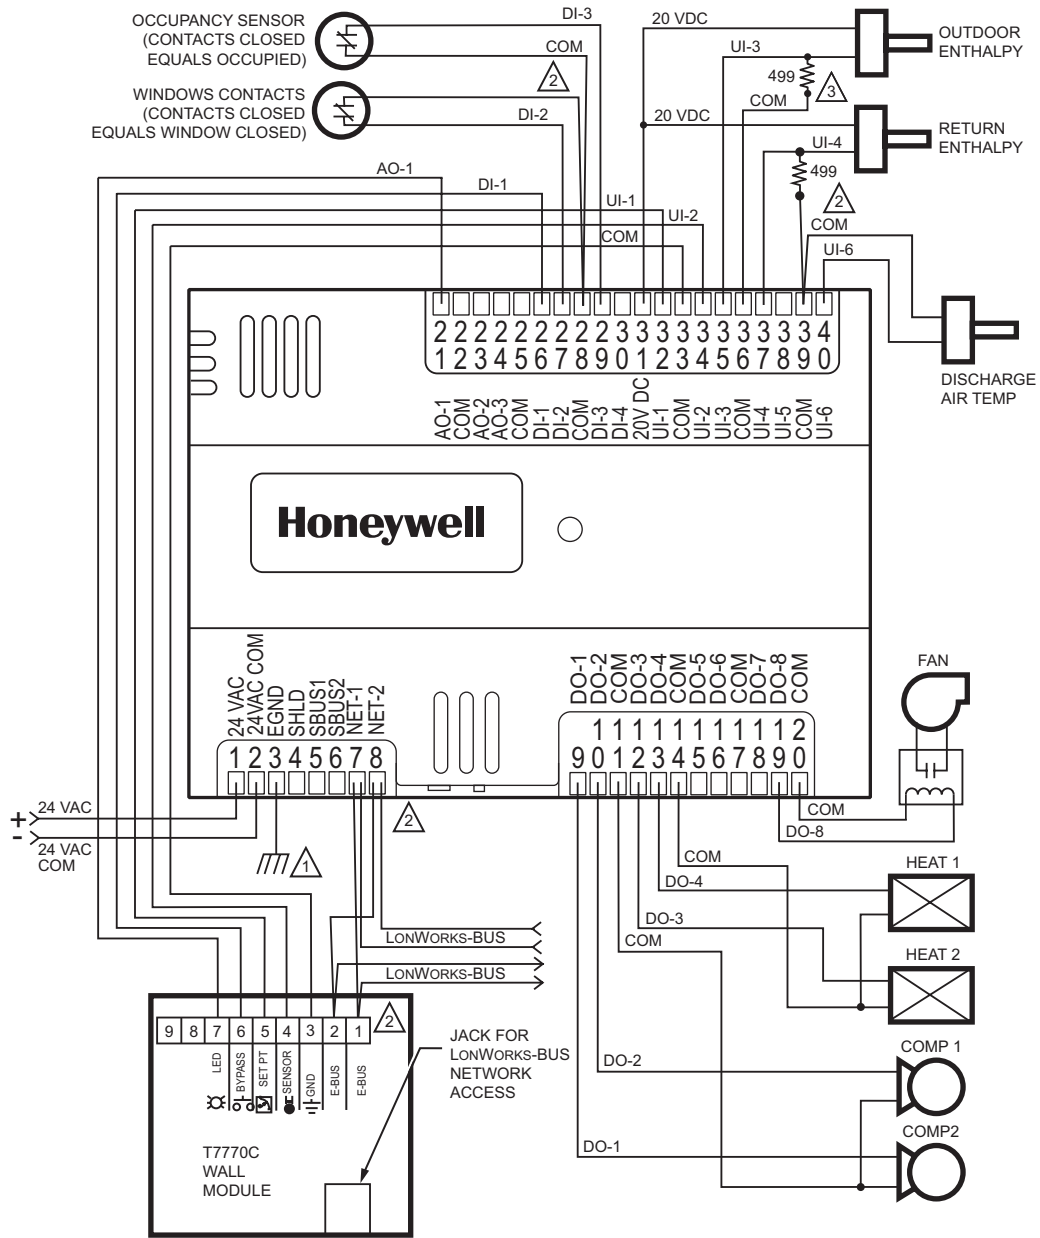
OCCUPANCY SENSOR (CONTACTS CLOSED EQUALS OCCUPIED)

DI-3

COM

2

WINDOWS CONTACTS (CONTACTS CLOSED EQUALS WINDOW CLOSED)

DI-2

20 VDC

UI-3

499

3

COM

20 VDC

OUTDOOR ENTHALPY

RETURN ENTHALPY

UI-4

499

2

COM

UI-6

AO-1

DI-1

UI-1

UI-2

COM

2 2 2 2 2 2 2 2 2 3 3 3 3 3 3 3 3 3 3 4
1 2 3 4 5 6 7 8 9 0 1 2 3 4 5 6 7 8 9 0

AO-1 COM AO-2 AO-3 COM DI-1 DI-2 COM DI-3 DI-4 20V DC UI-1 COM UI-2 UI-3 COM UI-4 UI-5 COM UI-6

DISCHARGE AIR TEMP

Honeywell

24 VAC 24VAC COM EGND SHLD SBUS1 SBUS2 NET-1 NET-2

1 2 3 4 5 6 7 8

DO-1 DO-2 COM DO-3 DO-4 COM DO-5 DO-6 COM DO-7 DO-8 COM

1 1 1 1 1 1 1 1 1 2
9 0 1 2 3 4 5 6 7 8 9 0

FAN

COM

DO-8

+ 24 VAC

- 24 VAC COM

1

2

COM

DO-4

HEAT 1

DO-3

COM

HEAT 2

LONWORKS-BUS

LONWORKS-BUS

9 8 7 6 5 4 3 2 1

2

LED BYPASS SET PT SENSOR GND E-BUS E-BUS

JACK FOR LONWORKS-BUS NETWORK ACCESS

DO-2

COMP 1

T7770C WALL MODULE

DO-1

COMP2